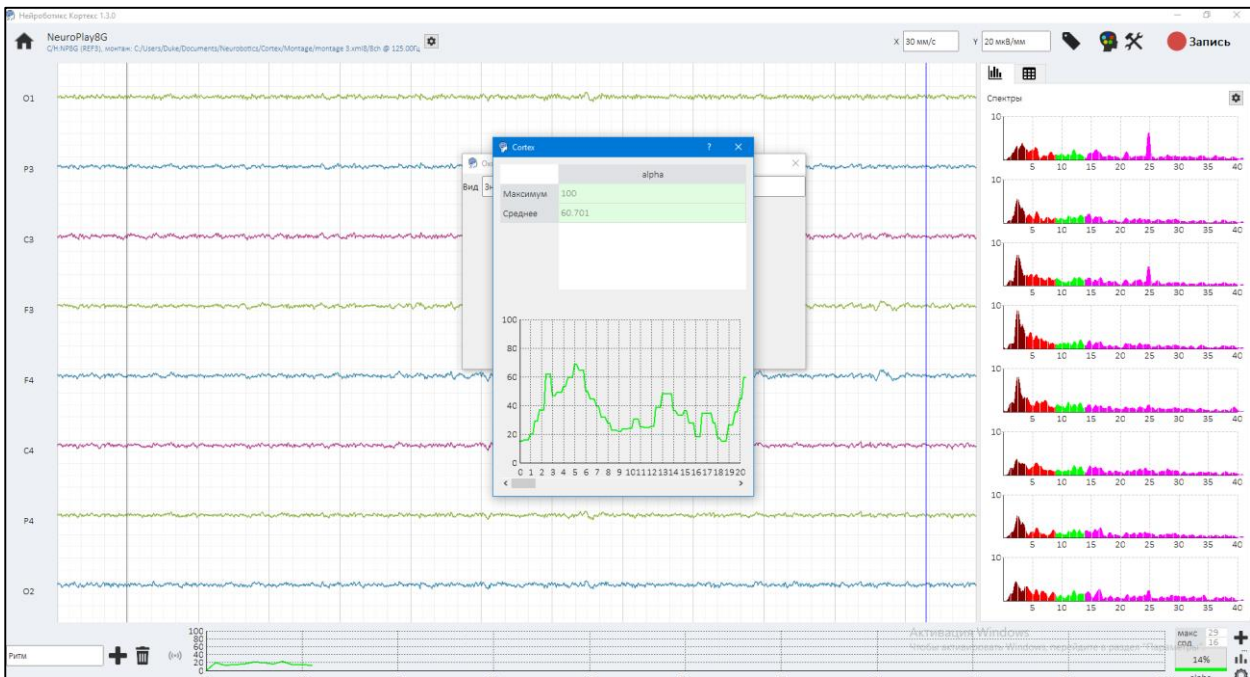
Нейроботикс Кортекс 1.3.0

NeuroPlay8G
C/H.NP8G (REF3), монтаж: C:/Users/Duke/Documents/Neurobotics/Cortex/Montage/montage 3.xml8/8ch @ 125.00Гц

X 30 мм/с
Y 20 мкВ/мм
Запись

O1
P3
C3
F3
F4
C4
P4
O2

Спектры
10
5 10 15 20 25 30 35 40

Cortex ? ×

| | alpha |
|---|---|
| Максимум | 100 |
| Среднее | 60.701 |

100
80
60
40
20
0
0 1 2 3 4 5 6 7 8 9 10 11 12 13 14 15 16 17 18 19 20

Вид

Ритм
100
80
60
40
20
0

Активация Windows
Чтобы активировать Windows, перейдите в раздел "Параметры".

макс 29
сред 16
14%
alpha